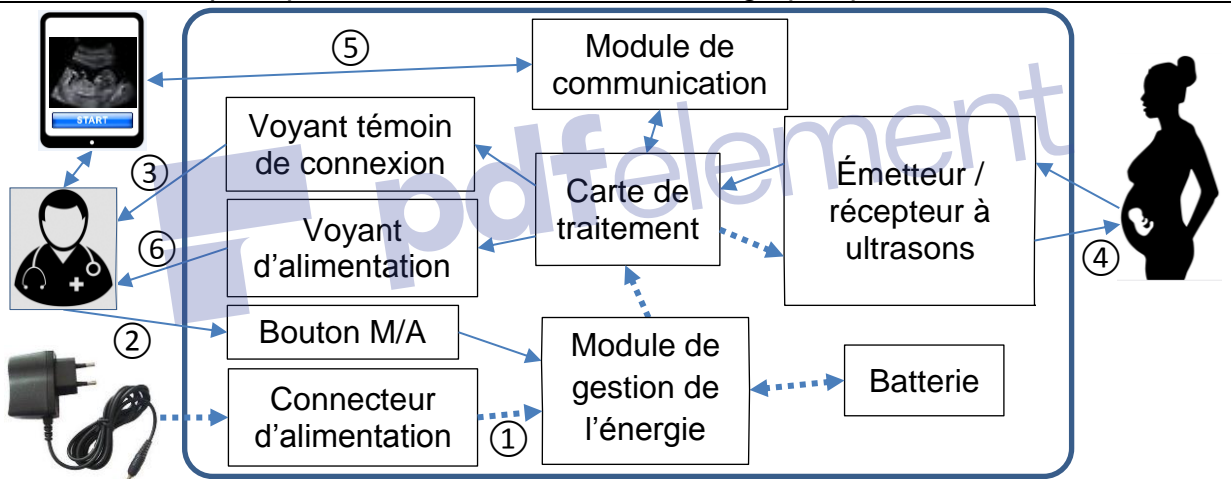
START

⑤

Module de communication

Voyant témoin de connexion

③

Carte de traitement

Émetteur / récepteur à ultrasons

Voyant d'alimentation

⑥

④

pdfelement

②

Bouton M/A

Module de gestion de l'énergie

Batterie

Connecteur d'alimentation

①